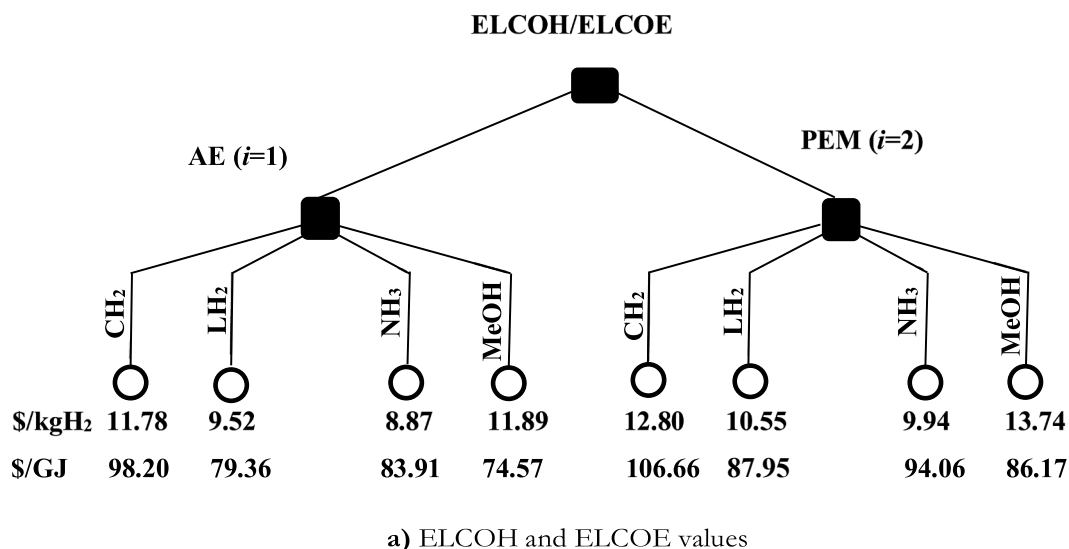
ELCOH/ELCOE

AE ($i$=1)

PEM ($i$=2)

$CH_2$ $LH_2$ $NH_3$ MeOH $CH_2$ $LH_2$ $NH_3$ MeOH

| | | | | | | | | |
|---|---|---|---|---|---|---|---|---|
| \$/kgH$_2$ | 11.78 | 9.52 | 8.87 | 11.89 | 12.80 | 10.55 | 9.94 | 13.74 |
| \$/GJ | 98.20 | 79.36 | 83.91 | 74.57 | 106.66 | 87.95 | 94.06 | 86.17 |

**a)** ELCOH and ELCOE values